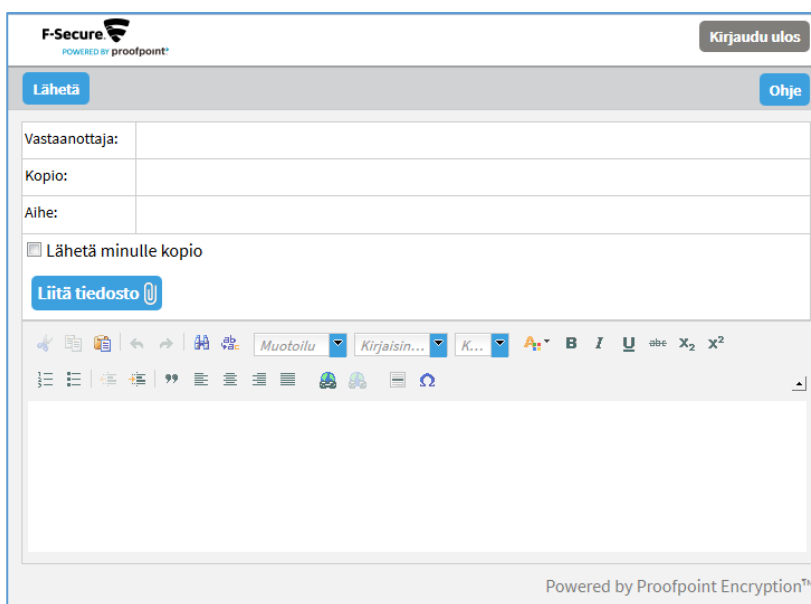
F-Secure
POWERED BY proofpoint

Kirjaudu ulos

Lähetä

Ohje

| Vastaanottaja: | |
|---|---|
| Kopio: | |
| Aihe: | |

Lähetä minulle kopio

Liitä tiedosto

Muotoilu
Kirjaisin...
K...
B I U abc $x_2$ $x^2$

Powered by Proofpoint Encryption™